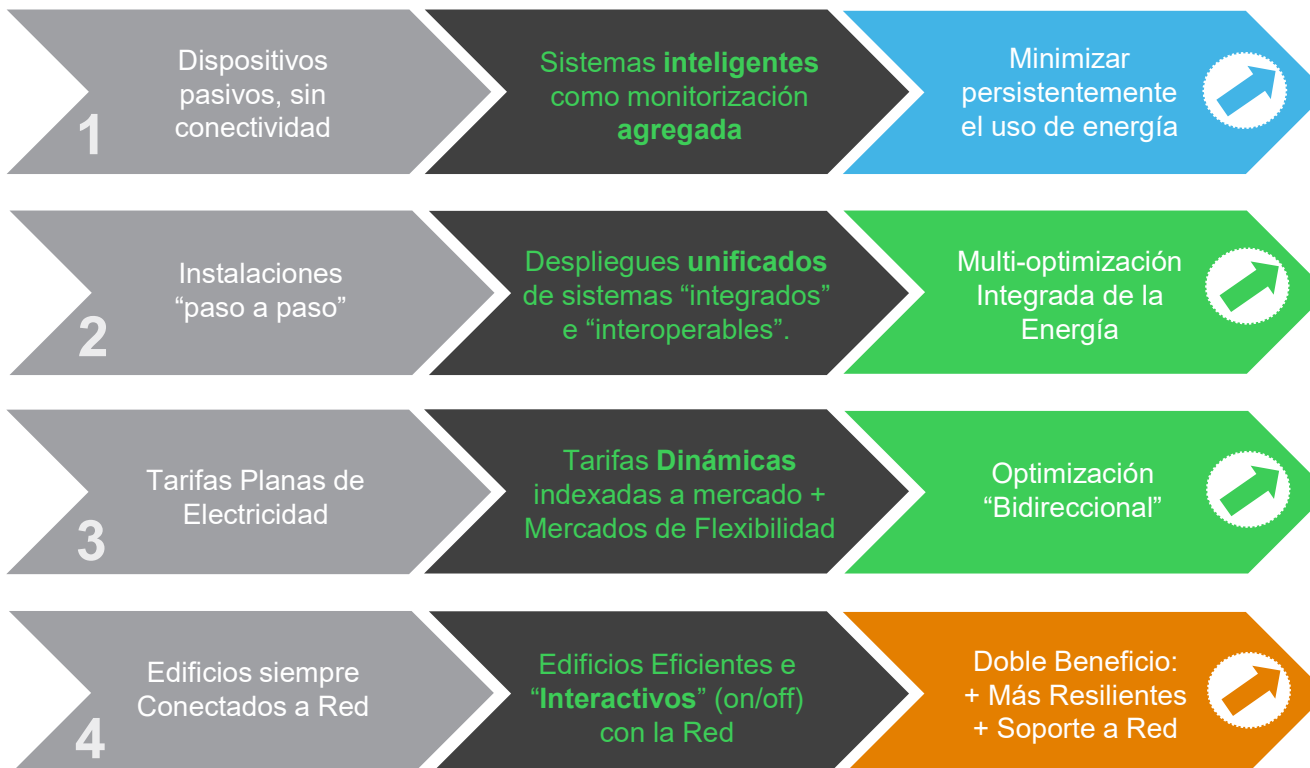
1

Dispositivos pasivos, sin conectividad

Sistemas **inteligentes** como monitorización **agregada**

Minimizar persistentemente el uso de energía

2

Instalaciones “paso a paso”

Despliegues **unificados** de sistemas “integrados” e “interoperables”.

Multi-optimización Integrada de la Energía

3

Tarifas Planas de Electricidad

Tarifas **Dinámicas** indexadas a mercado + Mercados de Flexibilidad

Optimización “Bidireccional”

4

Edificios siempre Conectados a Red

Edificios Eficientes e “**Interactivos**” (on/off) con la Red

Doble Beneficio: + Más Resilientes + Soporte a Red